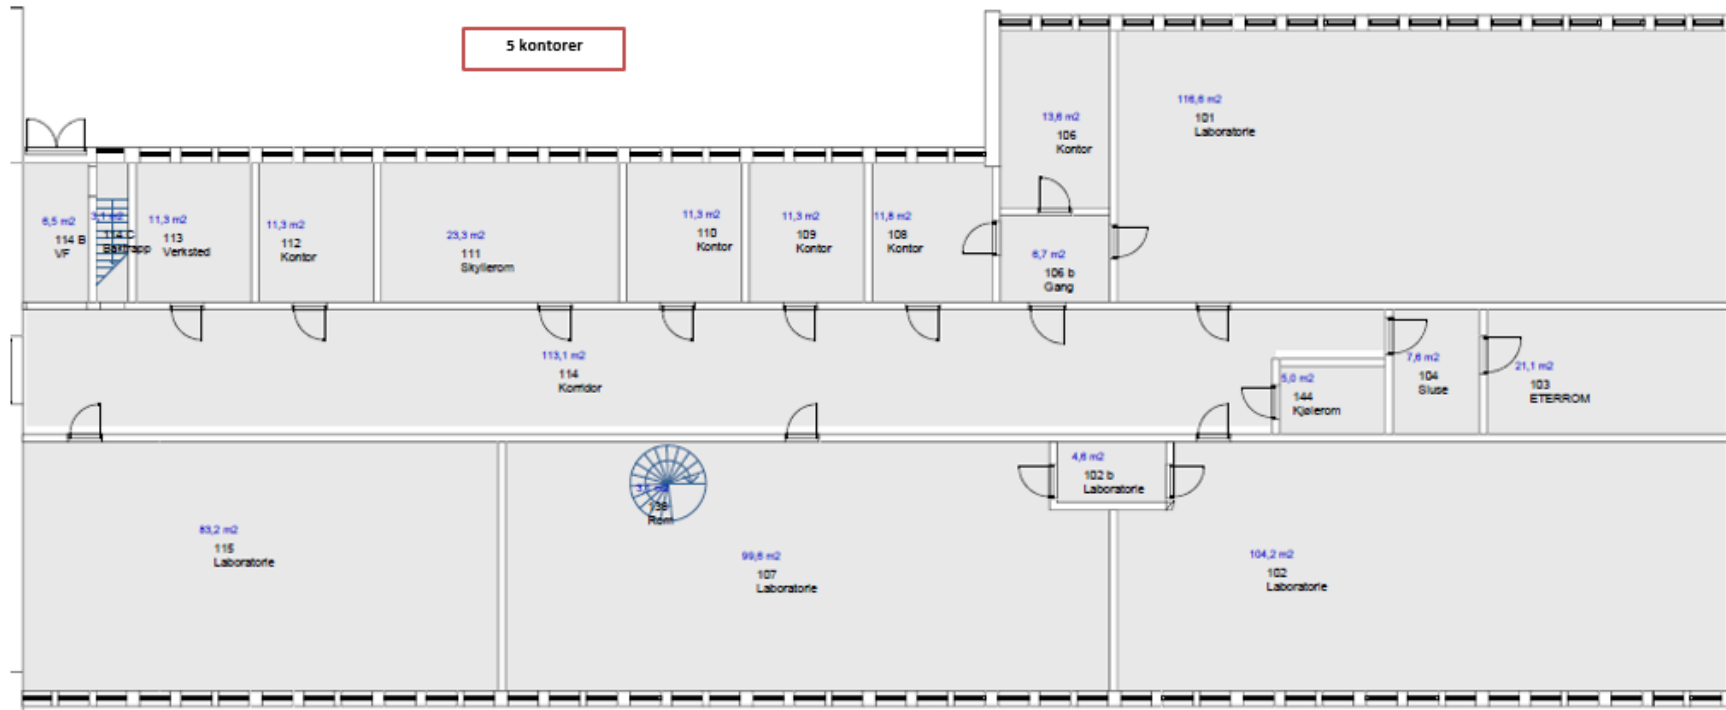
5 kontorer

13,6 m2
106
Kontor

116,6 m2
101
Laboratorie

6,5 m2
114 B
VF

3,1 m2
114 C
Baktrapp

11,3 m2
113
Verksted

11,3 m2
112
Kontor

23,3 m2
111
Skyllerom

11,3 m2
110
Kontor

11,3 m2
109
Kontor

11,8 m2
108
Kontor

6,7 m2
106 b
Gang

113,1 m2
114
Korridor

5,0 m2
144
Kjølerom

7,6 m2
104
Sluse

21,1 m2
103
ETERROM

4,6 m2
102 b
Laboratorie

3,1 m2
136
Rom

83,2 m2
115
Laboratorie

99,6 m2
107
Laboratorie

104,2 m2
102
Laboratorie